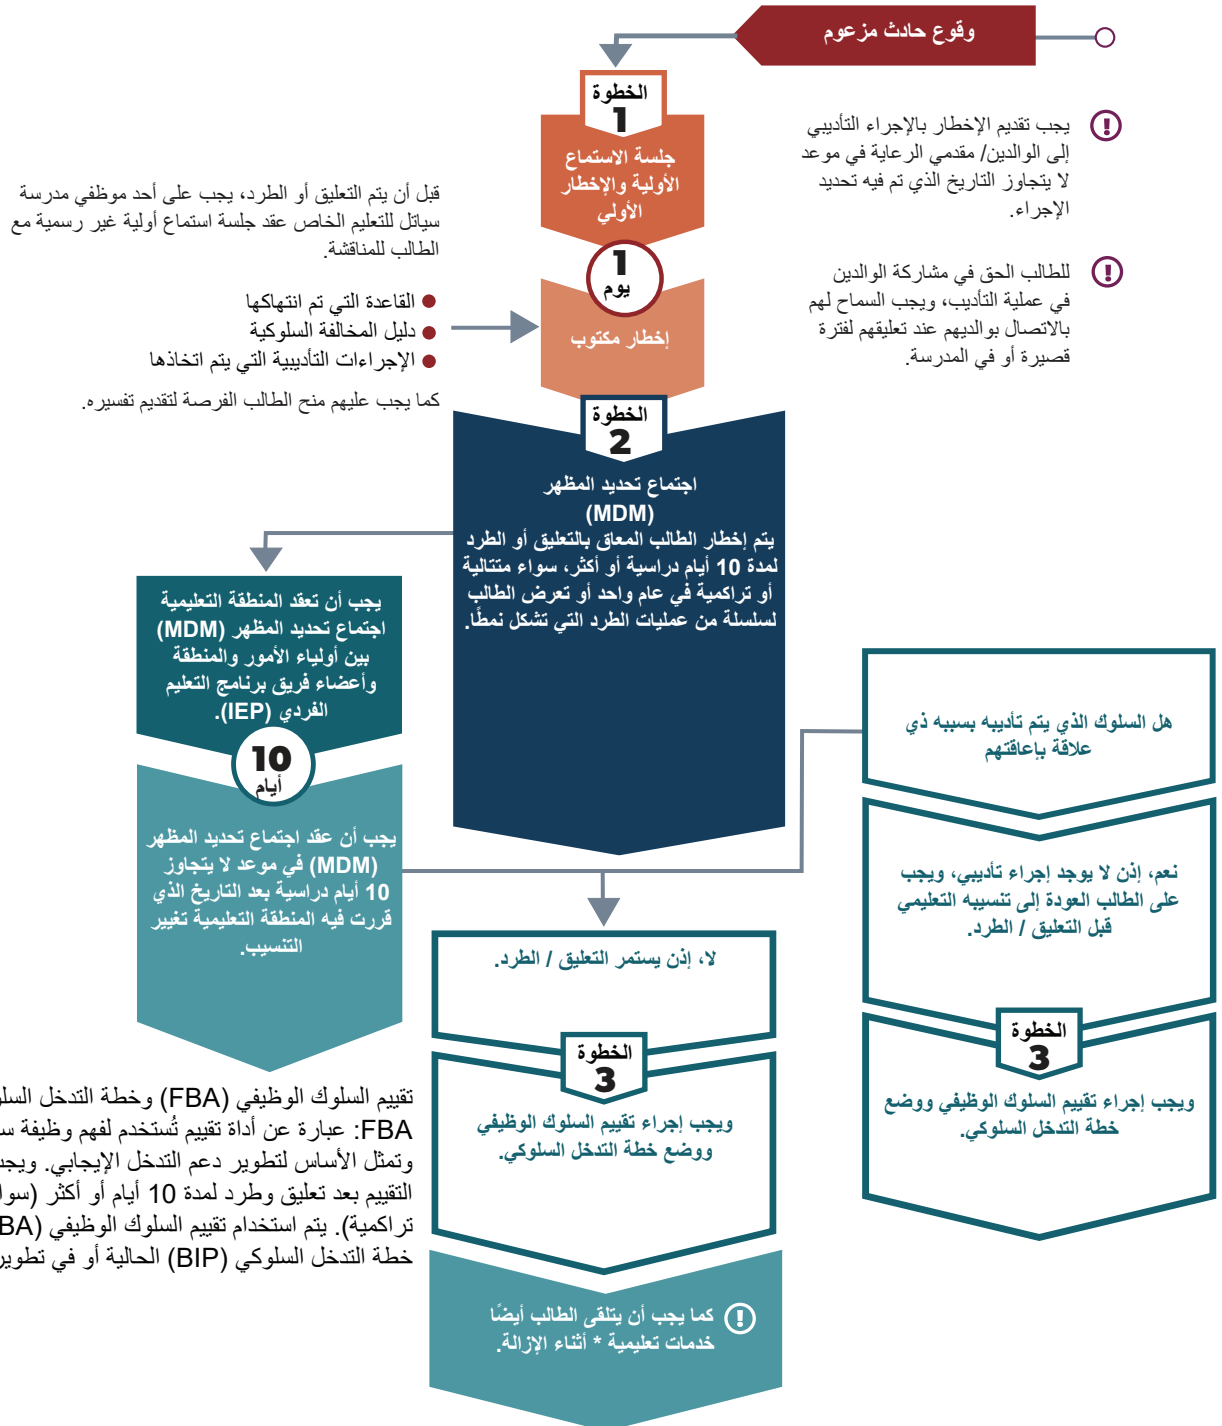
وقوع حادث مزعوم

الخطوة 1
جلسة الاستماع الأولية والإخطار الأولي

يجب تقديم الإخطار بالإجراء التأديبي إلى الوالدين/ مقدمي الرعاية في موعد لا يتجاوز التاريخ الذي تم فيه تحديد الإجراء.

للطالب الحق في مشاركة الوالدين في عملية التأديب، ويجب السماح لهم بالاتصال بوالديهم عند تعليقهم لفترة قصيرة أو في المدرسة.

قبل أن يتم التعليق أو الطرد، يجب على أحد موظفي مدرسة سياتل للتعليم الخاص عقد جلسة استماع أولية غير رسمية مع الطالب للمناقشة

1
يوم

إخطار مكتوب

القاعدة التي تم انتهاكها
دليل المخالفة السلوكية
الإجراءات التأديبية التي يتم اتخاذها

كما يجب عليهم منح الطالب الفرصة لتقديم تفسيره.

الخطوة 2
اجتماع تحديد المظهر (MDM)
يتم إخطار الطالب المعاق بالتعليق أو الطرد لمدة 10 أيام دراسية أو أكثر، سواء متتالية أو تراكمية في عام واحد أو تعرض الطالب لسلسلة من عمليات الطرد التي تشكل نمطًا.

يجب أن تعقد المنطقة التعليمية اجتماع تحديد المظهر (MDM) بين أولياء الأمور والمنطقة وأعضاء فريق برنامج التعليم الفردي (IEP).

10
أيام

يجب أن عقد اجتماع تحديد المظهر (MDM) في موعد لا يتجاوز 10 أيام دراسية بعد التاريخ الذي قررت فيه المنطقة التعليمية تغيير التنسيب.

هل السلوك الذي يتم تأديبه بسببه ذي علاقة بإعاقتهم

نعم، إذن لا يوجد إجراء تأديبي، ويجب على الطالب العودة إلى تنسيبه التعليمي قبل التعليق / الطرد.

الخطوة 3
ويجب إجراء تقييم السلوك الوظيفي ووضع خطة التدخل السلوكي.

لا، إذن يستمر التعليق / الطرد.

الخطوة 3
ويجب إجراء تقييم السلوك الوظيفي ووضع خطة التدخل السلوكي.

كما يجب أن يتلقى الطالب أيضًا خدمات تعليمية * أثناء الإزالة.

تقييم السلوك الوظيفي (FBA) وخطة التدخل السل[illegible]
FBA: عبارة عن أداة تقييم تُستخدم لفهم وظيفة س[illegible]
وتمثل الأساس لتطوير دعم التدخل الإيجابي. ويجب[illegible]
التقييم بعد تعليق وطرد لمدة 10 أيام أو أكثر (سوا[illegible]
تراكمية). يتم استخدام تقييم السلوك الوظيفي (BA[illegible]
خطة التدخل السلوكي (BIP) الحالية أو في تطوير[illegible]